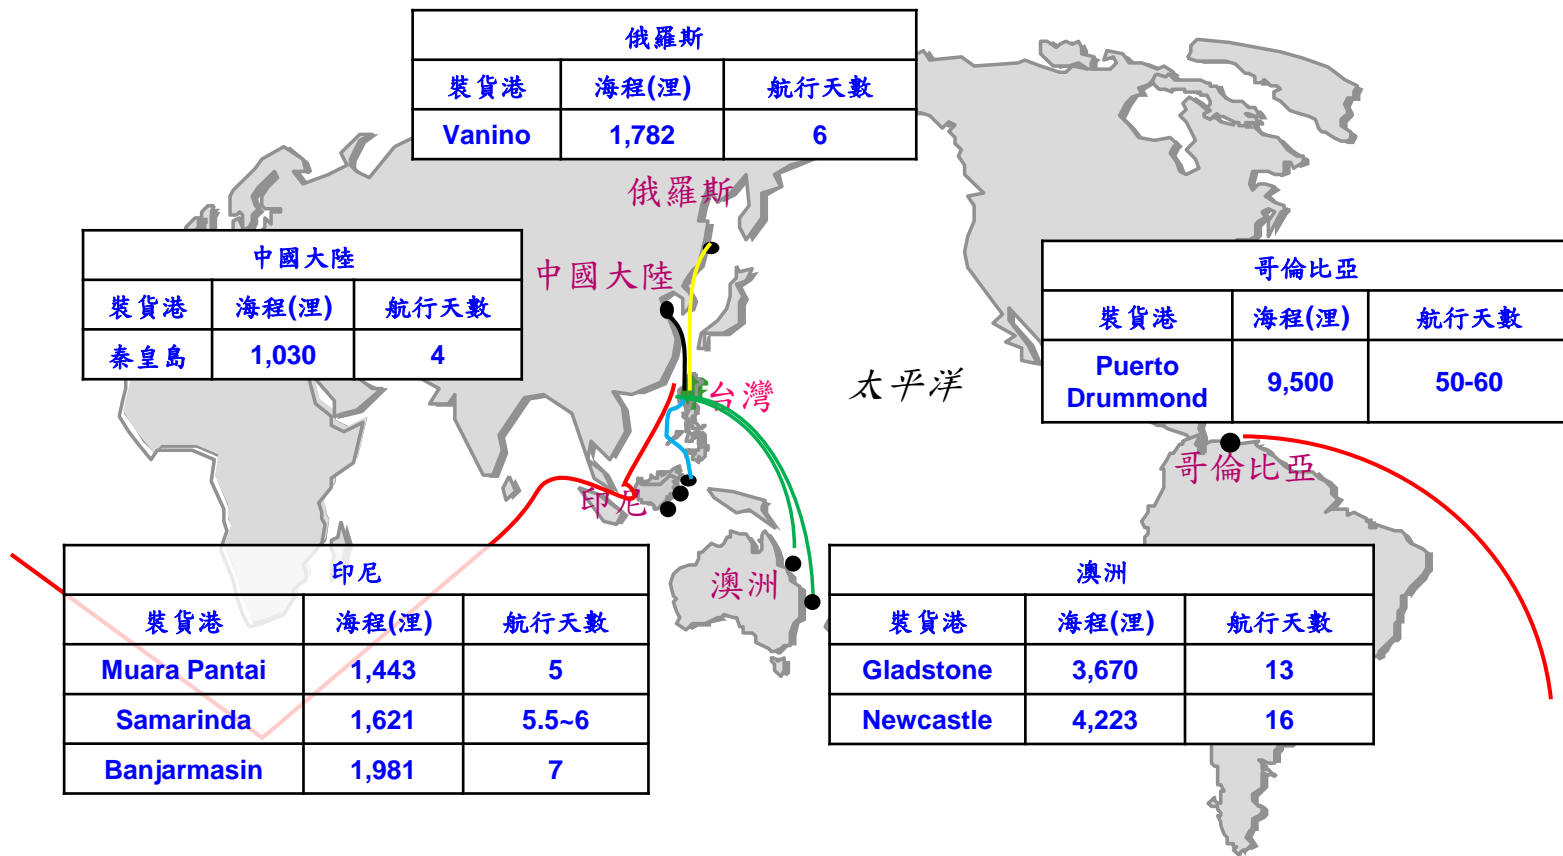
| 俄羅斯 | | |
|---|---|---|
| 裝貨港 | 海程(浬) | 航行天數 |
| Vanino | 1,782 | 6 |

俄羅斯

| 中國大陸 | | |
|---|---|---|
| 裝貨港 | 海程(浬) | 航行天數 |
| 秦皇島 | 1,030 | 4 |

中國大陸

台灣

太平洋

| 哥倫比亞 | | |
|---|---|---|
| 裝貨港 | 海程(浬) | 航行天數 |
| Puerto Drummond | 9,500 | 50-60 |

哥倫比亞

印尼

澳洲

| 印尼 | | |
|---|---|---|
| 裝貨港 | 海程(浬) | 航行天數 |
| Muara Pantai | 1,443 | 5 |
| Samarinda | 1,621 | 5.5~6 |
| Banjarmasin | 1,981 | 7 |

| 澳洲 | | |
|---|---|---|
| 裝貨港 | 海程(浬) | 航行天數 |
| Gladstone | 3,670 | 13 |
| Newcastle | 4,223 | 16 |